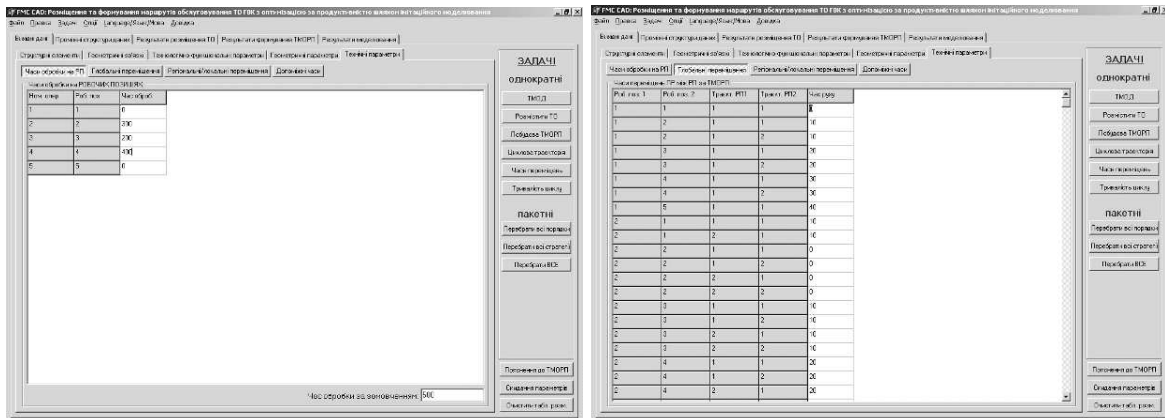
FMC CAD: Розміщення та формування маршрутів обслуговування ТО ГВК з оптимізацією за продуктивністю шляхом імітаційного моделювання
Файл Правка Задачі Опції Language/Язык/Мова Довідка

Вхідні дані | Проміжні структури даних | Результати розміщення ТО | Результати формування ТМОРП | Результати моделювання
Структура системи | Геометричні розміри | Технологічно-функціональні параметри | Геометричні параметри | Технічні параметри

Часи обробки на РП | Глобальні переміщення | Регіональні/локальні переміщення | Допоміжні часи
Часи обробки на РОБОЧИХ ПОЗИЦІЯХ

| Номер опер | Роб. поз. | Час оброб. |
|---|---|---|
| 1 | 1 | 0 |
| 2 | 2 | 230 |
| 3 | 3 | 230 |
| 4 | 4 | 400 |
| 5 | 5 | 0 |

Час обробки за замовченням: 500

ЗАДАЧІ
однократні
ТМОД
Розміщення ТО
Побудова ТМОРП
Циклова траєкторія
Часи переміщень
Тривалість циклу
пакетні
Перебрати всі порядки
Перебрати всі стратегії
Перебрати ВСЕ
Поповнення до ТМОРП
Очищення параметрів
Очистити табл. розм.

FMC CAD: Розміщення та формування маршрутів обслуговування ТО ГВК з оптимізацією за продуктивністю шляхом імітаційного моделювання
Файл Правка Задачі Опції Language/Язык/Мова Довідка

Вхідні дані | Проміжні структури даних | Результати розміщення ТО | Результати формування ТМОРП | Результати моделювання
Структура системи | Геометричні розміри | Технологічно-функціональні параметри | Геометричні параметри | Технічні параметри

Часи обробки на РП | Глобальні переміщення | Регіональні/локальні переміщення | Допоміжні часи
Часи переміщень ПР між РП (за ТМОРП)

| Роб. поз. 1 | Роб. поз. 2 | Трансп. РП1 | Трансп. РП2 | Час руху |
|---|---|---|---|---|
| 1 | 1 | 1 | 1 | 0 |
| 1 | 2 | 1 | 1 | 10 |
| 1 | 2 | 1 | 2 | 10 |
| 1 | 3 | 1 | 1 | 20 |
| 1 | 3 | 1 | 2 | 20 |
| 1 | 4 | 1 | 1 | 30 |
| 1 | 4 | 1 | 2 | 30 |
| 1 | 5 | 1 | 1 | 40 |
| 2 | 1 | 1 | 1 | 10 |
| 2 | 1 | 2 | 1 | 10 |
| 2 | 2 | 1 | 1 | 0 |
| 2 | 2 | 1 | 2 | 0 |
| 2 | 2 | 2 | 1 | 0 |
| 2 | 2 | 2 | 2 | 0 |
| 2 | 3 | 1 | 1 | 10 |
| 2 | 3 | 1 | 2 | 10 |
| 2 | 3 | 2 | 1 | 10 |
| 2 | 3 | 2 | 2 | 10 |
| 2 | 4 | 1 | 1 | 20 |
| 2 | 4 | 1 | 2 | 20 |
| 2 | 4 | 2 | 1 | 20 |

ЗАДАЧІ
однократні
ТМОД
Розміщення ТО
Побудова ТМОРП
Циклова траєкторія
Часи переміщень
Тривалість циклу
пакетні
Перебрати всі порядки
Перебрати всі стратегії
Перебрати ВСЕ
Поповнення до ТМОРП
Очищення параметрів
Очистити табл. розм.